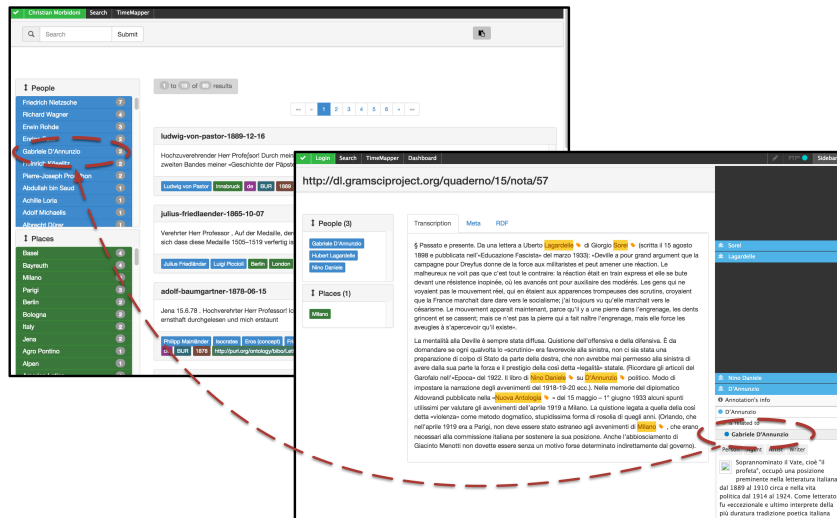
Christian Morbidoni Search TimeMapper

Search Submit

People

Friedrich Nietzsche 7
Richard Wagner 4
Erwin Rohde 3
Gabriele D'Annunzio 2
Pierre-Joseph Proudhon 2
Abdullah bin Saud 1
Achille Loria 1
Adolf Michaelis 1

Places

Basel 4
Bayreuth 4
Milano 3
Parigi 2
Berlin 2
Bologna 2
Italy 2
Jena 2
Agro Pontino 1
Alpen 1

1 to 10 of 20 results

« ‹ 1 2 3 4 5 6 › »

ludwig-von-pastor-1889-12-16

Hochzuverehrender Herr Profe[sor! Durch mein zweiten Bandes meiner «Geschichte der Päpste

Ludwig von Pastor Innsbruck de BUR 1889

julius-friedlaender-1865-10-07

Verehrter Herr Professor , Auf der Medaille, den sich dass diese Medaille 1505–1519 verfertig

Julius Friedländer Luigi Piccioli Berlin London

adolf-baumgartner-1878-06-15

Jena 15.6.78 . Hochverehrter Herr Professor! I ernsthaft durchgelesen und mich erstaunt

Philipp Mainländer Isocrates Eros (concept) de BUR 1878 http://purl.org/ontology/bibo/Let

Login Search TimeMapper Dashboard

Sidebar

http://dl.gramsciproject.org/quaderno/15/nota/57

People (3)

Gabriele D'Annunzio
Hubert Lagardelle
Nino Daniele

Places (1)

Milano

Transcription Meta RDF

§ Passato e presente. Da una lettera a Uberto Lagardelle di Giorgio Sorel (scritta il 15 agosto 1898 e pubblicata nell'«Educazione Fascista» del marzo 1933): «Deville a pour grand argument que la campagne pour Dreyfus donne de la force aux militaristes et peut amener une réaction. Le malheureux ne voit pas que c'est tout le contraire: la réaction était en train express et elle se bute devant une résistence inopinée, où les avocats ont pour auxiliaire des modérés. Les gens qui ne voyaient pas le mouvement réel, qui en étaient aux apparences trompeuses des scrutins, croyaient que la France marchait dare dare vers le césarisme; j'ai toujours vu qu'elle marchait vers le césarisme. Le mouvement apparait maintenant, parce qu'il y a une pierre dans l'engrenage, les dents grincent et se cassent; mais ce n'est pas la pierre qui a fait naître l'engrenage, mais elle force les aveugles à s'apercevoir qu'il existe».

La mentalità alla Deville è sempre stata diffusa. Quistione dell'offensiva e della difensiva. È da domandare se ogni qualvolta lo «scrutinio» era favorevole alla sinistra, non ci sia stata una preparazione di colpo di Stato da parte della destra, che non avrebbe mai permesso alla sinistra di avere dalla sua parte la forza e il prestigio della così detta «legalità» statale. (Ricordare gli articoli del Garofalo nell'«Epoca» del 1922. Il libro di Nino Daniele su D'Annunzio politico. Modo di impostare la narrazione degli avvenimenti del 1918-19-20 ecc.). Nelle memorie del diplomatico Aldovrandi pubblicate nella «Nuova Antologia» del 15 maggio – 1° giugno 1933 alcuni spunti utilissimi per valutare gli avvenimenti dell'aprile 1919 a Milano. La quistione legata a quella della così detta «violenza» come metodo dogmatico, stupidissima forma di rosolia di quegli anni. (Orlando, che nell'aprile 1919 era a Parigi, non deve essere stato estraneo agli avvenimenti di Milano, che erano necessari alla commissione italiana per sostenere la sua posizione. Anche l'abbiocciamento di Giacinto Menotti non dovette essere senza un motivo forse determinato indirettamente dal governo).

Sorel
Lagardelle
Nino Daniele
D'Annunzio
Annotation's info
D'Annunzio
is related to
Gabriele D'Annunzio
Person Agent Artist Writer

Soprannominato il Vate, cioè "il profeta", occupò una posizione preminente nella letteratura italiana dal 1889 al 1910 circa e nella vita politica dal 1914 al 1924. Come letterato fu «eccezionale e ultimo interprete della più duratura tradizione poetica italiana